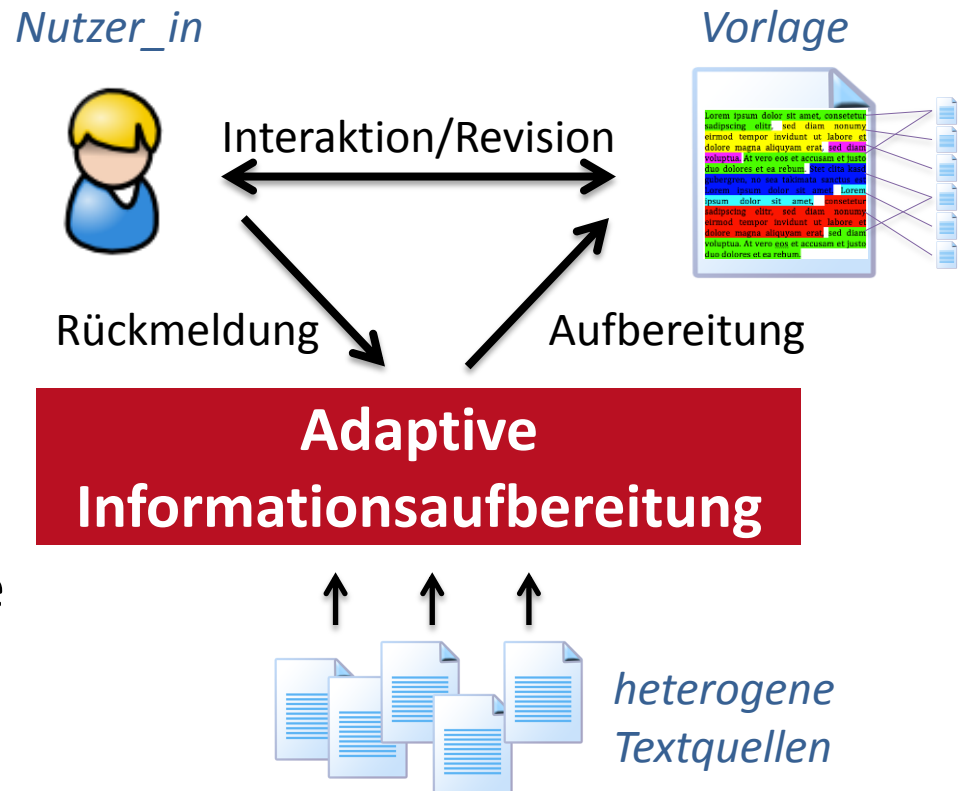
Nutzer_in

Vorlage

Interaktion/Revision

Lorem ipsum dolor sit amet, consetetur sadipscing elitr, sed diam nonumy eirmod tempor invidunt ut labore et dolore magna aliquyam erat, sed diam voluptua. At vero eos et accusam et justo duo dolores et ea rebum. Stet clita kasd gubergren, no sea takimata sanctus est Lorem ipsum dolor sit amet. Lorem ipsum dolor sit amet, consetetur sadipscing elitr, sed diam nonumy eirmod tempor invidunt ut labore et dolore magna aliquyam erat, sed diam voluptua. At vero eos et accusam et justo duo dolores et ea rebum.

Rückmeldung

Aufbereitung

Adaptive Informationsaufbereitung

heterogene Textquellen